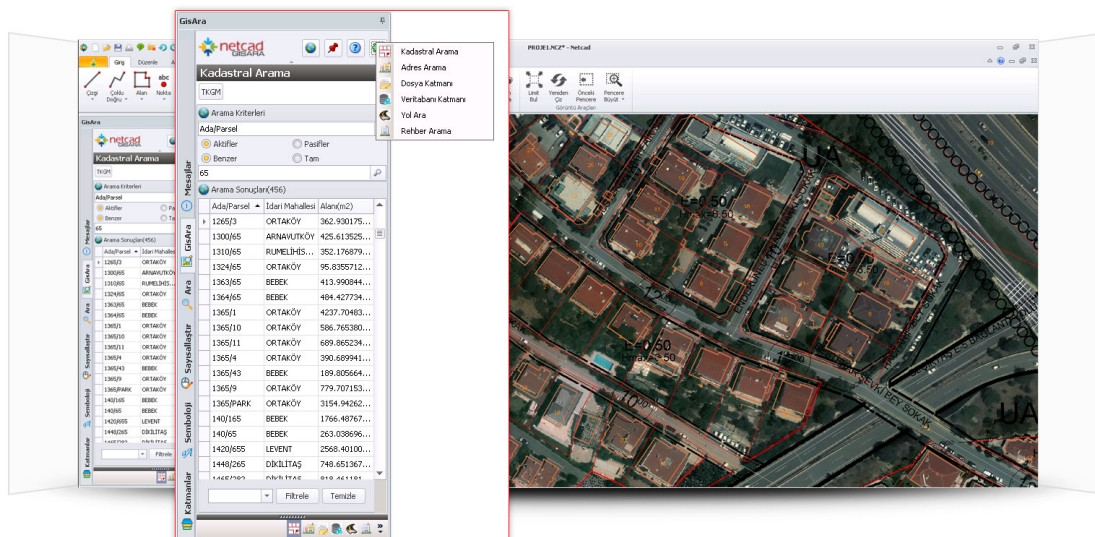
GisAra

netcad GISARA

Kadastral Arama

TKGM

Arama Kriterleri

Ada/Parsel

Aktifler
Pasifler
Benzer
Tam

65

Arama Sonuçları(456)

| Ada/Parsel | İdari Mahallesi | Alanı(m2) |
|---|---|---|
| 1265/3 | ORTAKÖY | 362.930175... |
| 1300/65 | ARNAVUTKÖY | 425.613525... |
| 1310/65 | RUMELİHİS... | 352.176879... |
| 1324/65 | ORTAKÖY | 95.8355712... |
| 1363/65 | BEBEK | 413.990844... |
| 1364/65 | BEBEK | 484.427734... |
| 1365/1 | ORTAKÖY | 4237.70483... |
| 1365/10 | ORTAKÖY | 586.765380... |
| 1365/11 | ORTAKÖY | 689.865234... |
| 1365/4 | ORTAKÖY | 390.689941... |
| 1365/43 | BEBEK | 189.805664... |
| 1365/9 | ORTAKÖY | 779.707153... |
| 1365/PARK | ORTAKÖY | 3154.94262... |
| 140/165 | BEBEK | 1766.48767... |
| 140/65 | BEBEK | 263.038696... |
| 1420/655 | LEVENT | 2568.40100... |
| 1448/265 | DİKİLİTAŞ | 748.651367... |

Filtrele
Temizle

Mesajlar
GisAra
Ara
Sayısallaştır
Semboloji
Katmanlar

Kadastral Arama
Adres Arama
Dosya Katmanı
Veritabanı Katmanı
Yol Ara
Rehber Arama

PROJE1.NCZ* - Netcad

Giriş
Düzenle
Çizgi
Çoklu Doğru
Alan
Nokta
Limit Bul
Yeniden Çiz
Önceki Pencere
Pencere Büyüt
Görüntü Araçları

L=0.50
L=0.50
UA
UA